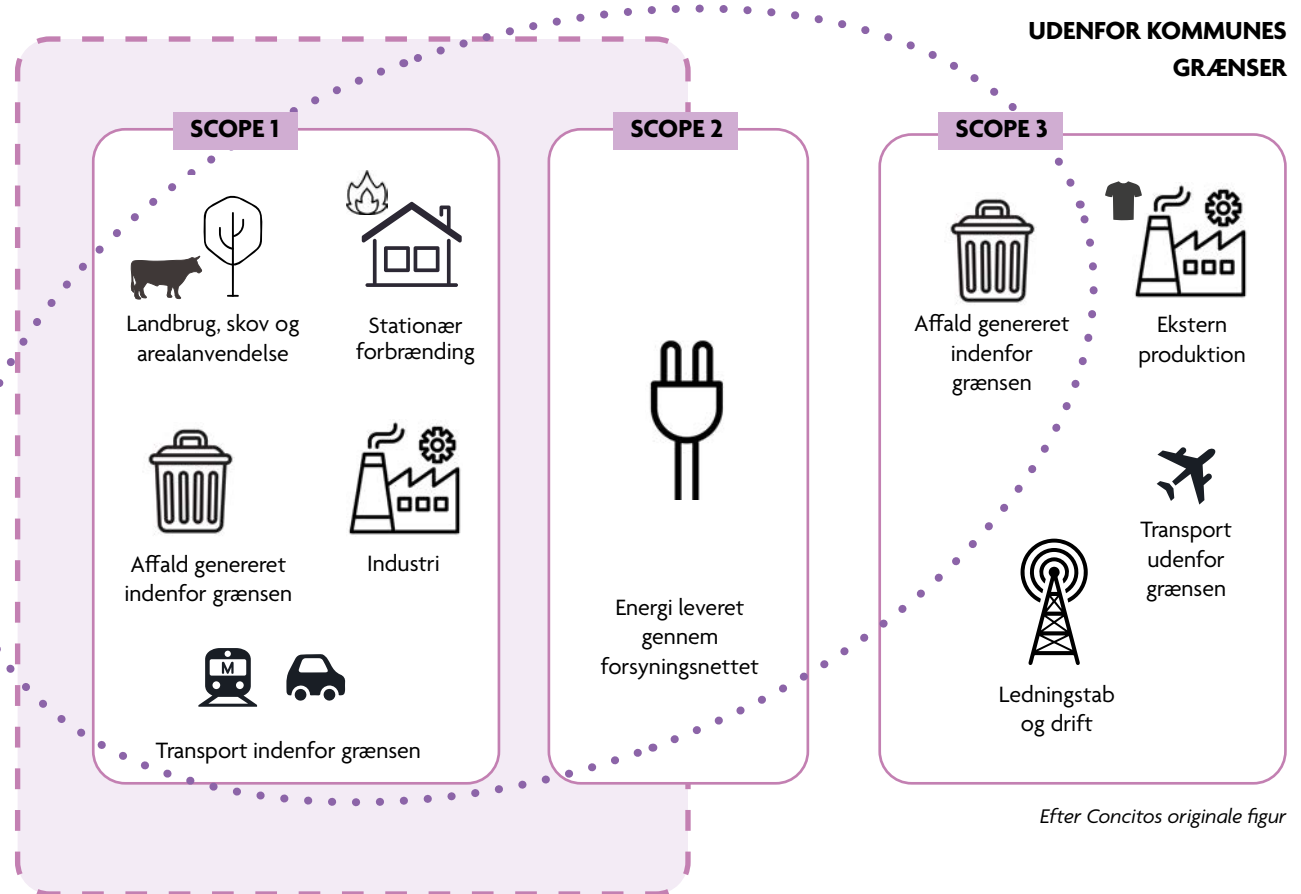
UDENFOR KOMMUNES GRÆNSER

SCOPE 1

Landbrug, skov og arealanvendelse

Stationær forbrænding

Affald genereret indenfor grænsen

Industri

M

Transport indenfor grænsen

SCOPE 2

Energi leveret gennem forsyningsnettet

SCOPE 3

Affald genereret indenfor grænsen

Ekstern produktion

Transport udenfor grænsen

Ledningstab og drift

Efter Concitos originale figur